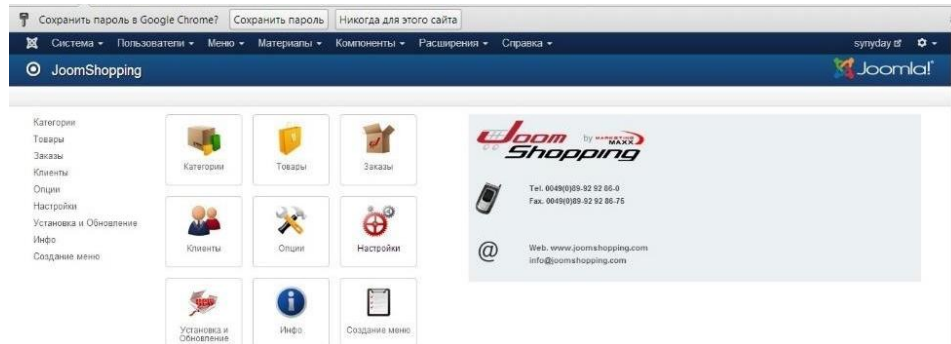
Сохранить пароль в Google Chrome? Сохранить пароль Никогда для этого сайта

Система ▾ Пользователи ▾ Меню ▾ Материалы ▾ Компоненты ▾ Расширения ▾ Справка ▾

synyday

JoomShopping

Joomla!

Категории
Товары
Заказы
Клиенты
Опции
Настройки
Установка и Обновление
Инфо
Создание меню

Категории

Товары

Заказы

Клиенты

Опции

Настройки

Установка и Обновление

Инфо

Создание меню

Joom Shopping by MARKETING MAXX

Tel. 0049(0)89-92 92 86-0
Fax. 0049(0)89-92 92 86-75

@

Web. www.joomshopping.com
info@joomshopping.com